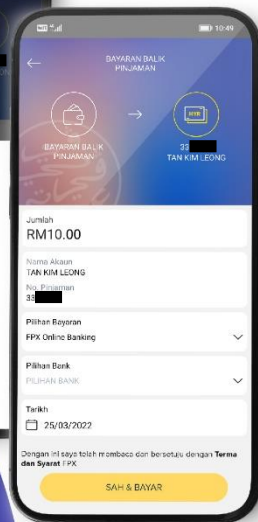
10:49

BAYARAN BALIK PINJAMAN

BAYARAN BALIK PINJAMAN

33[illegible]
TAN KIM LEONG

Jumlah
RM10.00

Nama Akaun
TAN KIM LEONG

No. Pinjaman
33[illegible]

Pilihan Bayaran
FPX Online Banking

Pilihan Bank
PILIHAN BANK

Tarikh
25/03/2022

Dengan ini saya telah membaca dan bersetuju dengan Terma dan Syarat FPX

SAH & BAYAR